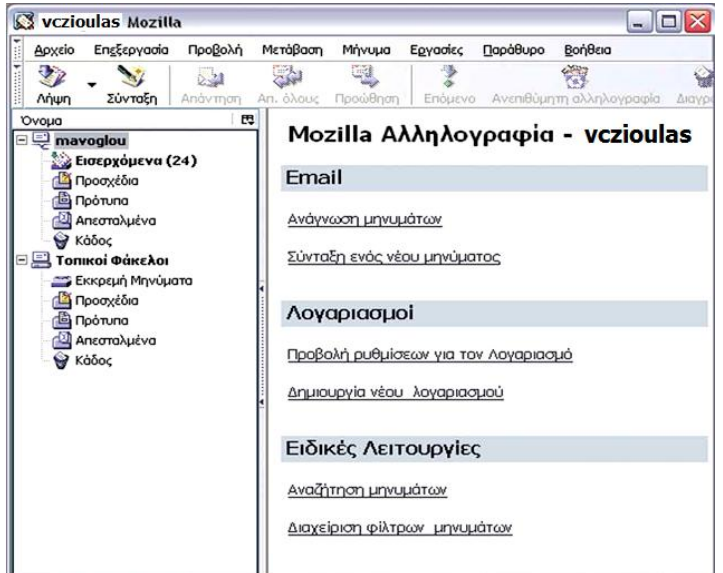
vczioulas Mozilla

Αρχείο Επεξεργασία Προβολή Μετάβαση Μήνυμα Εργασίες Παράθυρο Βοήθεια

Λήψη Σύνταξη Απάντηση Απ. όλους Προώθηση Επόμενο Ανεπιθύμητη αλληλογραφία Διαγρ

Όνομα

mavoglou
Εισερχόμενα (24)
Προσχέδια
Πρότυπα
Απεσταλμένα
Κάδος
Τοπικοί Φάκελοι
Εκκρεμή Μηνύματα
Προσχέδια
Πρότυπα
Απεσταλμένα
Κάδος

Mozilla Αλληλογραφία - vczioulas

Email

Ανάγνωση μηνυμάτων

Σύνταξη ενός νέου μηνύματος

Λογαριασμοί

Προβολή ρυθμίσεων για τον Λογαριασμό

Δημιουργία νέου λογαριασμού

Ειδικές Λειτουργίες

Αναζήτηση μηνυμάτων

Διαχείριση φίλτρων μηνυμάτων